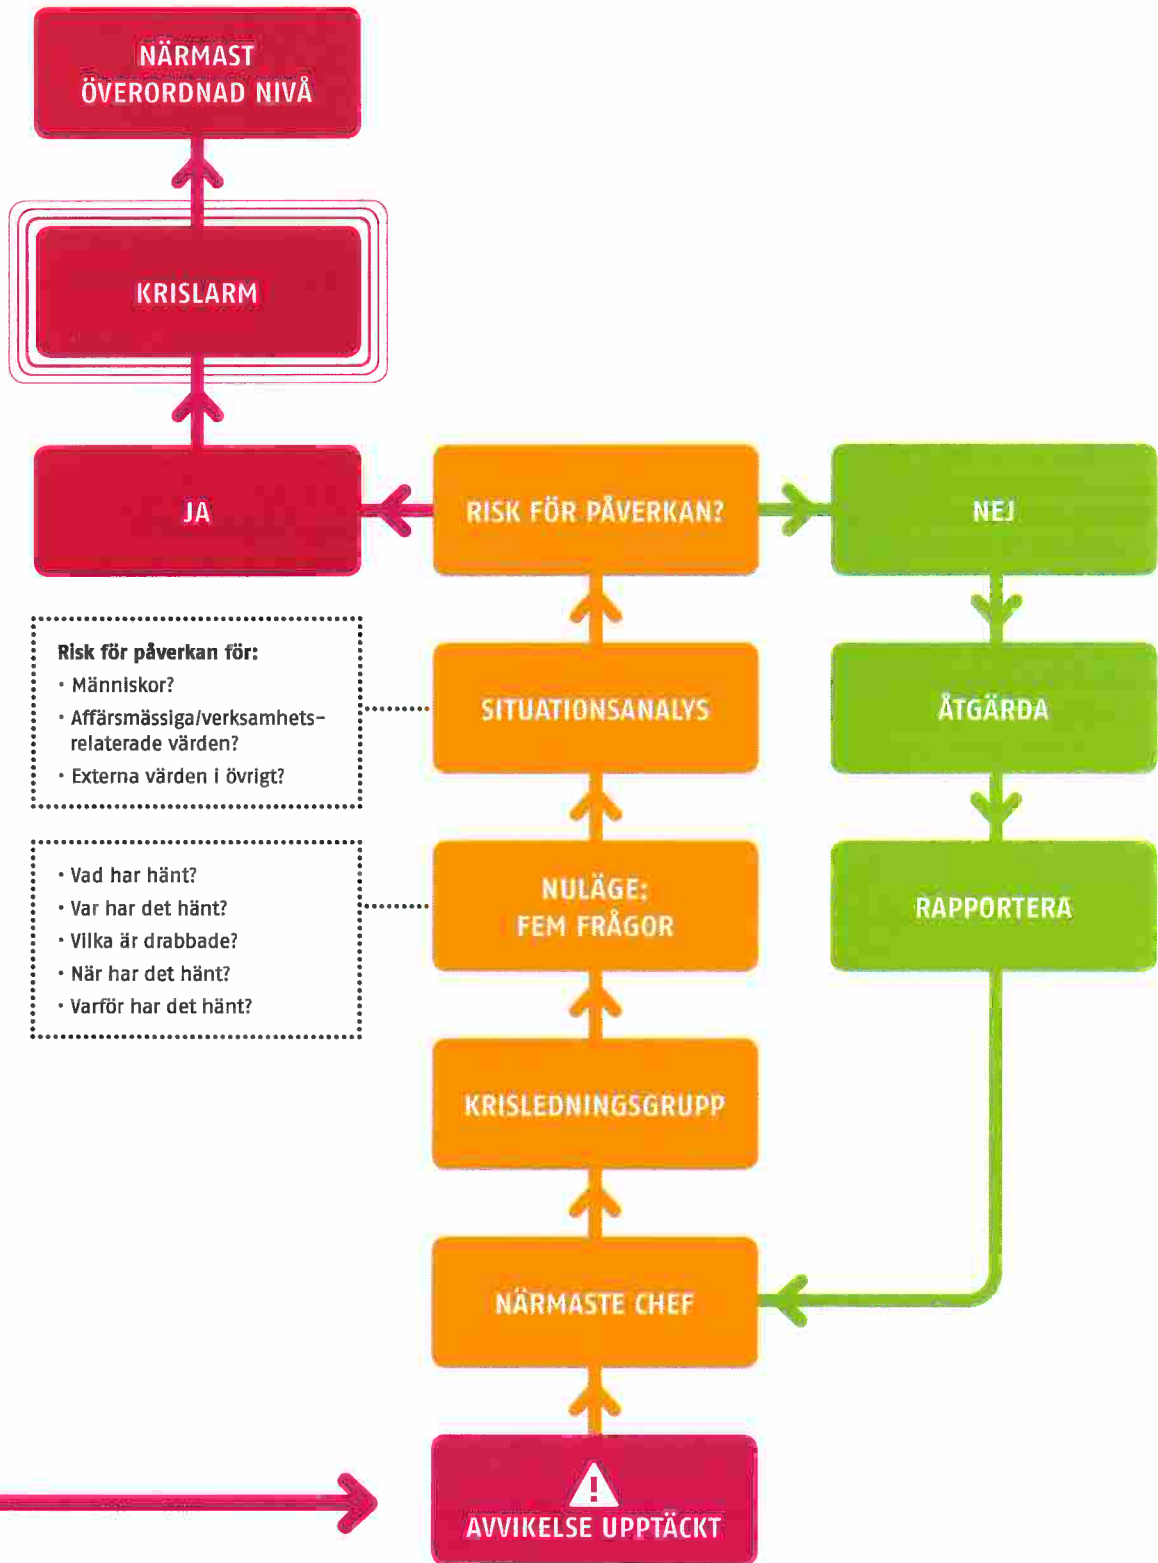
NÄRMAST ÖVERORDNAD NIVÅ

KRISLARM

JA

RISK FÖR PÅVERKAN?

NEJ

Risk för påverkan för:
• Människor?
• Affärsmässiga/verksamhets-relaterade värden?
• Externa värden i övrigt?

SITUATIONSANALYS

ÅTGÄRDA

• Vad har hänt?
• Var har det hänt?
• Vilka är drabbade?
• När har det hänt?
• Varför har det hänt?

NULÄGE: FEM FRÅGOR

RAPPORTERA

KRISLEDNINGSGRUPP

NÄRMASTE CHEF

AVVIKELSE UPPTÄCKT